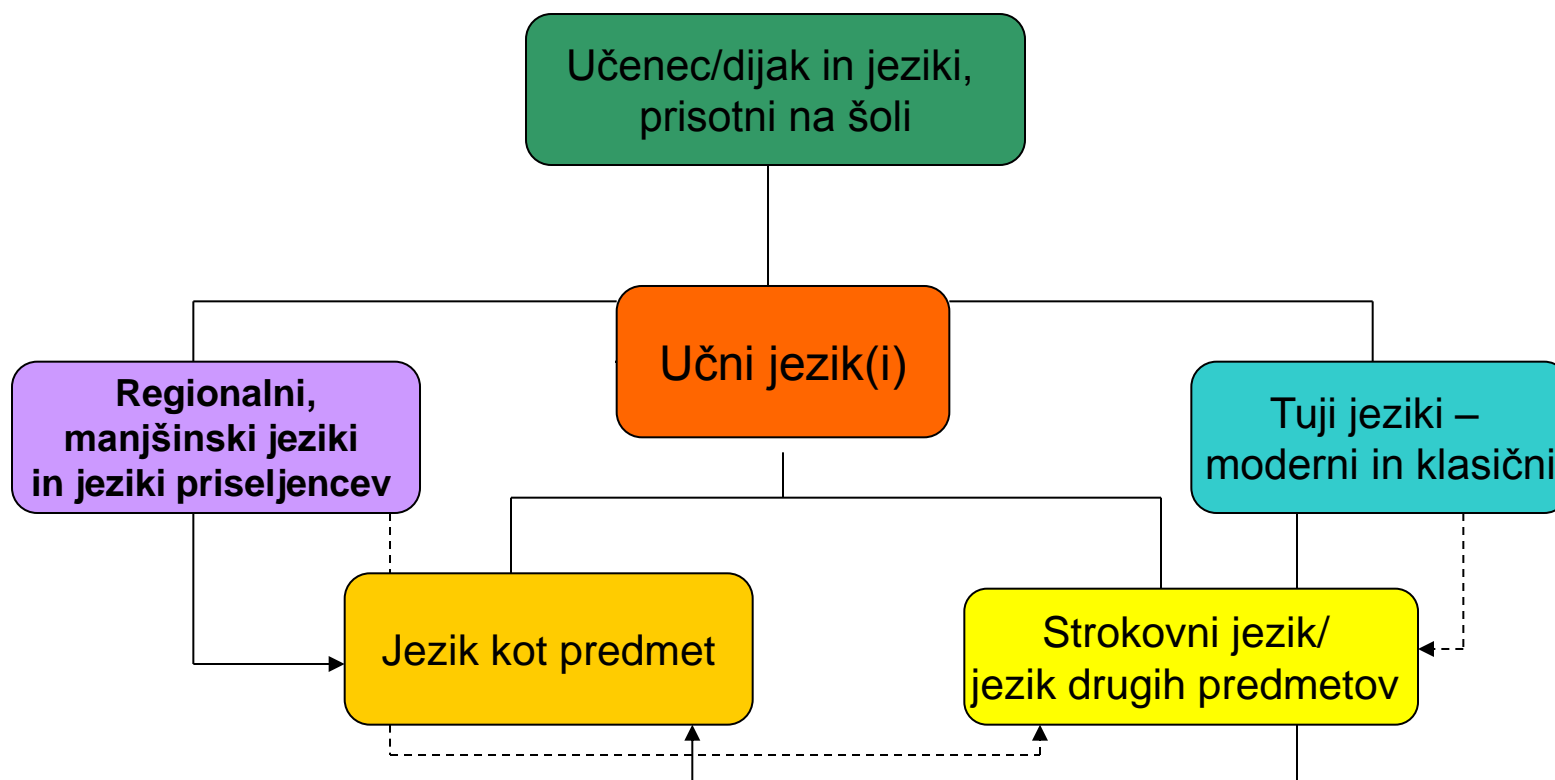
Učenec/dijak in jeziki, prisotni na šoli

Učni jezik(i)

Regionalni, manjšinski jeziki in jeziki priseljencev

Tuji jeziki – moderni in klasični

Jezik kot predmet

Strokovni jezik/ jezik drugih predmetov